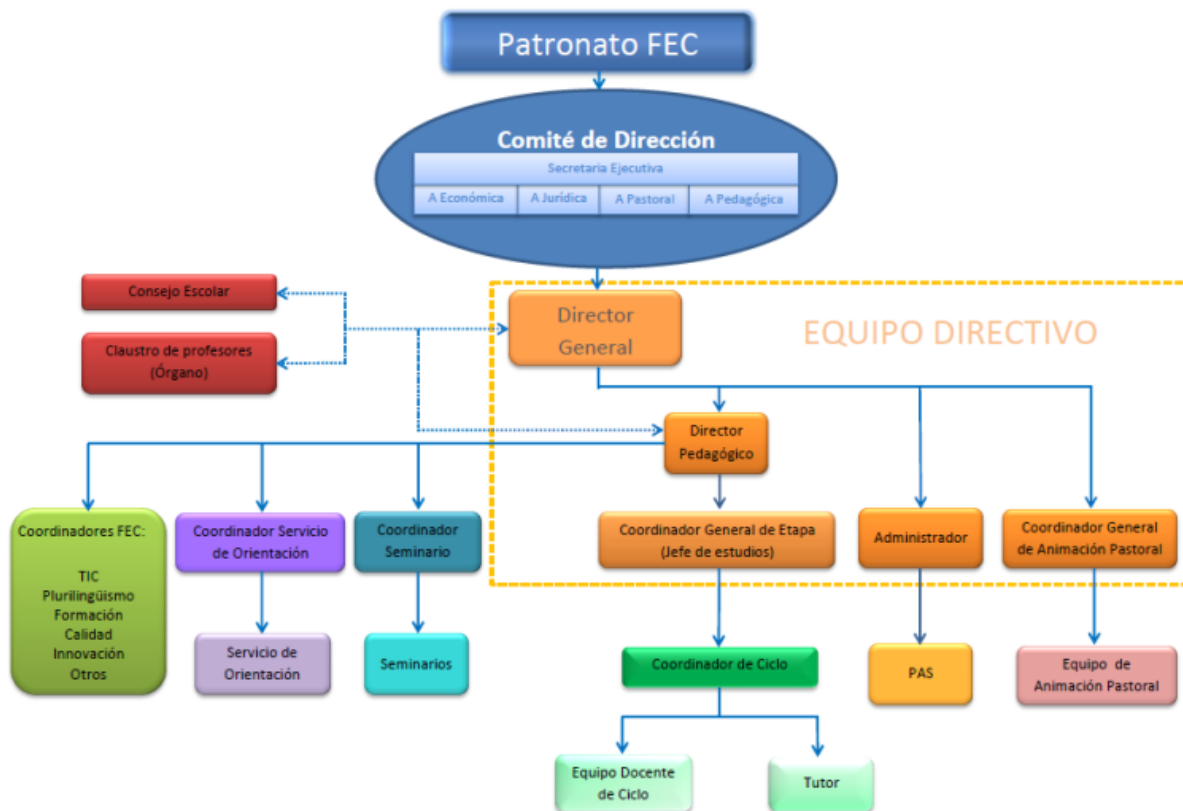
Patronato FEC

Comité de Dirección

Secretaria Ejecutiva

A Económica | A Jurídica | A Pastoral | A Pedagógica

Consejo Escolar

Claustro de profesores (Órgano)

Director General

EQUIPO DIRECTIVO

Director Pedagógico

Coordinadores FEC:
TIC
Plurilingüismo
Formación
Calidad
Innovación
Otros

Coordinador Servicio de Orientación

Coordinador Seminario

Coordinador General de Etapa (Jefe de estudios)

Administrador

Coordinador General de Animación Pastoral

Servicio de Orientación

Seminarios

Coordinador de Ciclo

PAS

Equipo de Animación Pastoral

Equipo Docente de Ciclo

Tutor